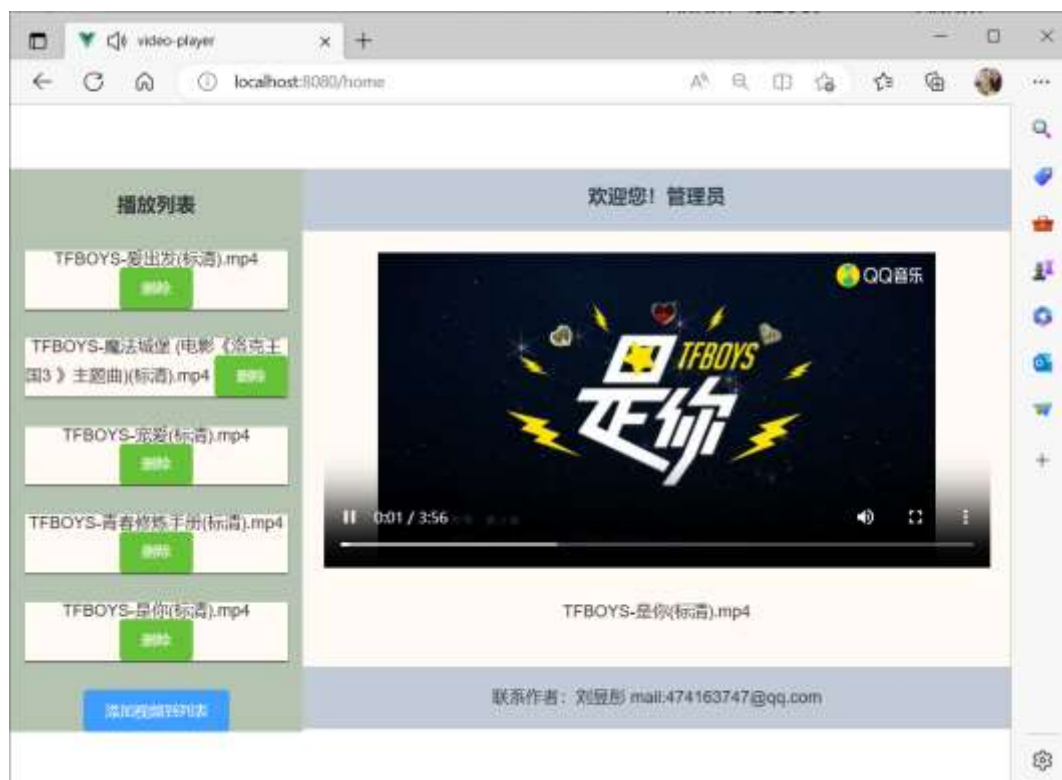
video-player

localhost:8080/home

播放列表

TFBOYS-爱出发(标清).mp4
删除

TFBOYS-魔法城堡 (电影《洛克王国3》主题曲)(标清).mp4
删除

TFBOYS-宠爱(标清).mp4
删除

TFBOYS-青春修炼手册(标清).mp4
删除

TFBOYS-是你(标清).mp4
删除

添加视频到列表

欢迎您！管理员

QQ音乐

TFBOYS

是你

0:01 / 3:56

TFBOYS-是你(标清).mp4

联系作者：刘昱彤 mail:474163747@qq.com